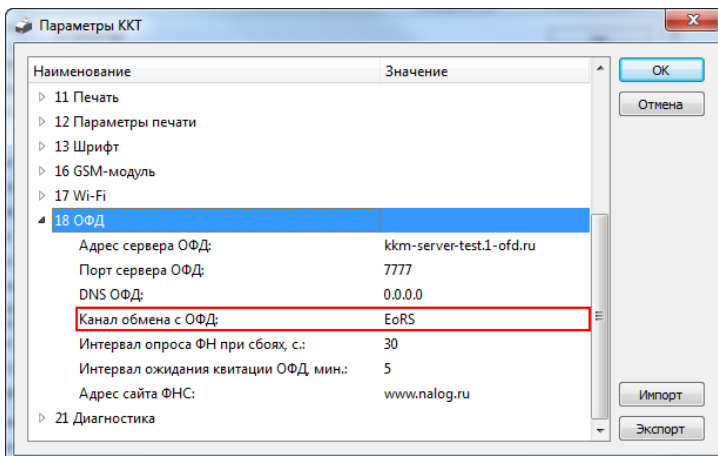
Параметры ККТ

| Наименование | Значение |
|---|---|
| 11 Печать | |
| 12 Параметры печати | |
| 13 Шрифт | |
| 16 GSM-модуль | |
| 17 Wi-Fi | |
| 18 ОФД | |
| Адрес сервера ОФД: | kkm-server-test.1-ofd.ru |
| Порт сервера ОФД: | 7777 |
| DNS ОФД: | 0.0.0.0 |
| Канал обмена с ОФД: | EoRS |
| Интервал опроса ФН при сбоях, с.: | 30 |
| Интервал ожидания квитации ОФД, мин.: | 5 |
| Адрес сайта ФНС: | www.nalog.ru |
| 21 Диагностика | |

OK
Отмена
Импорт
Экспорт